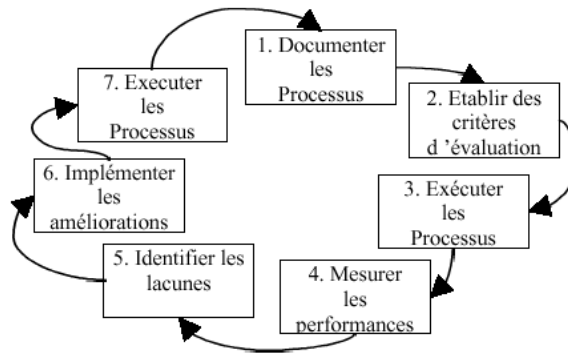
1. Documenter les Processus

2. Etablir des critères d 'évaluation

3. Exécuter les Processus

4. Mesurer les performances

5. Identifier les lacunes

6. Implémenter les améliorations

7. Executer les Processus